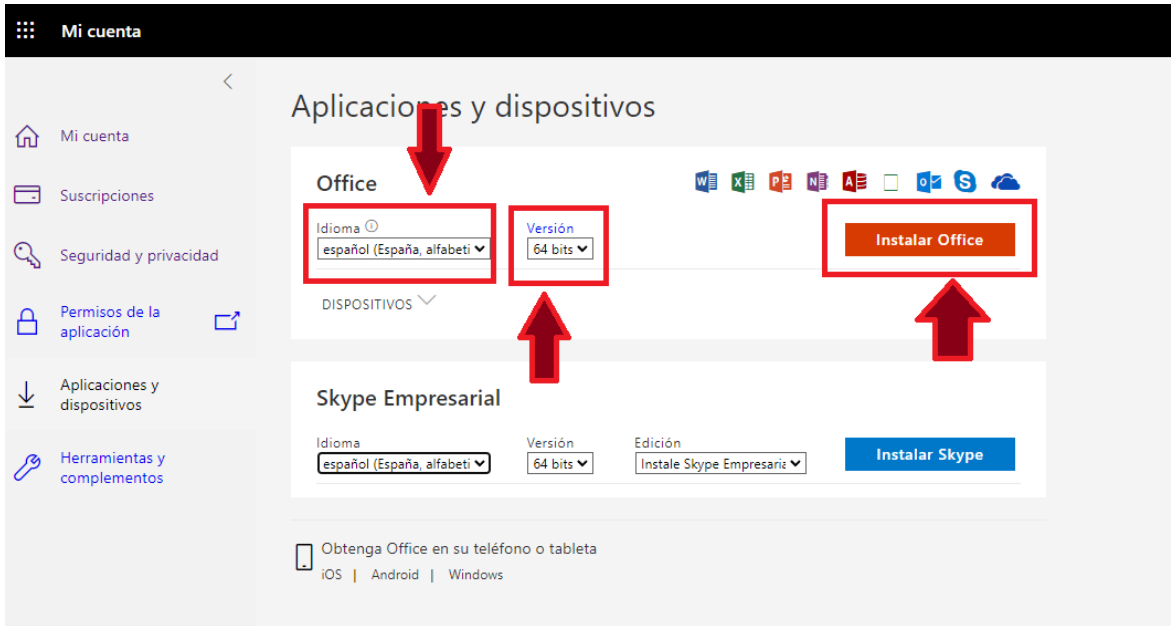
Mi cuenta

Mi cuenta

Suscripciones

Seguridad y privacidad

Permisos de la aplicación

Aplicaciones y dispositivos

Herramientas y complementos

Aplicacion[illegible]es y dispositivos

Office

Idioma

español (España, alfabeti

Versión

64 bits

Instalar Office

DISPOSITIVOS

Skype Empresarial

Idioma

español (España, alfabeti

Versión

64 bits

Edición

Instale Skype Empresaria

Instalar Skype

Obtenga Office en su teléfono o tableta

iOS | Android | Windows